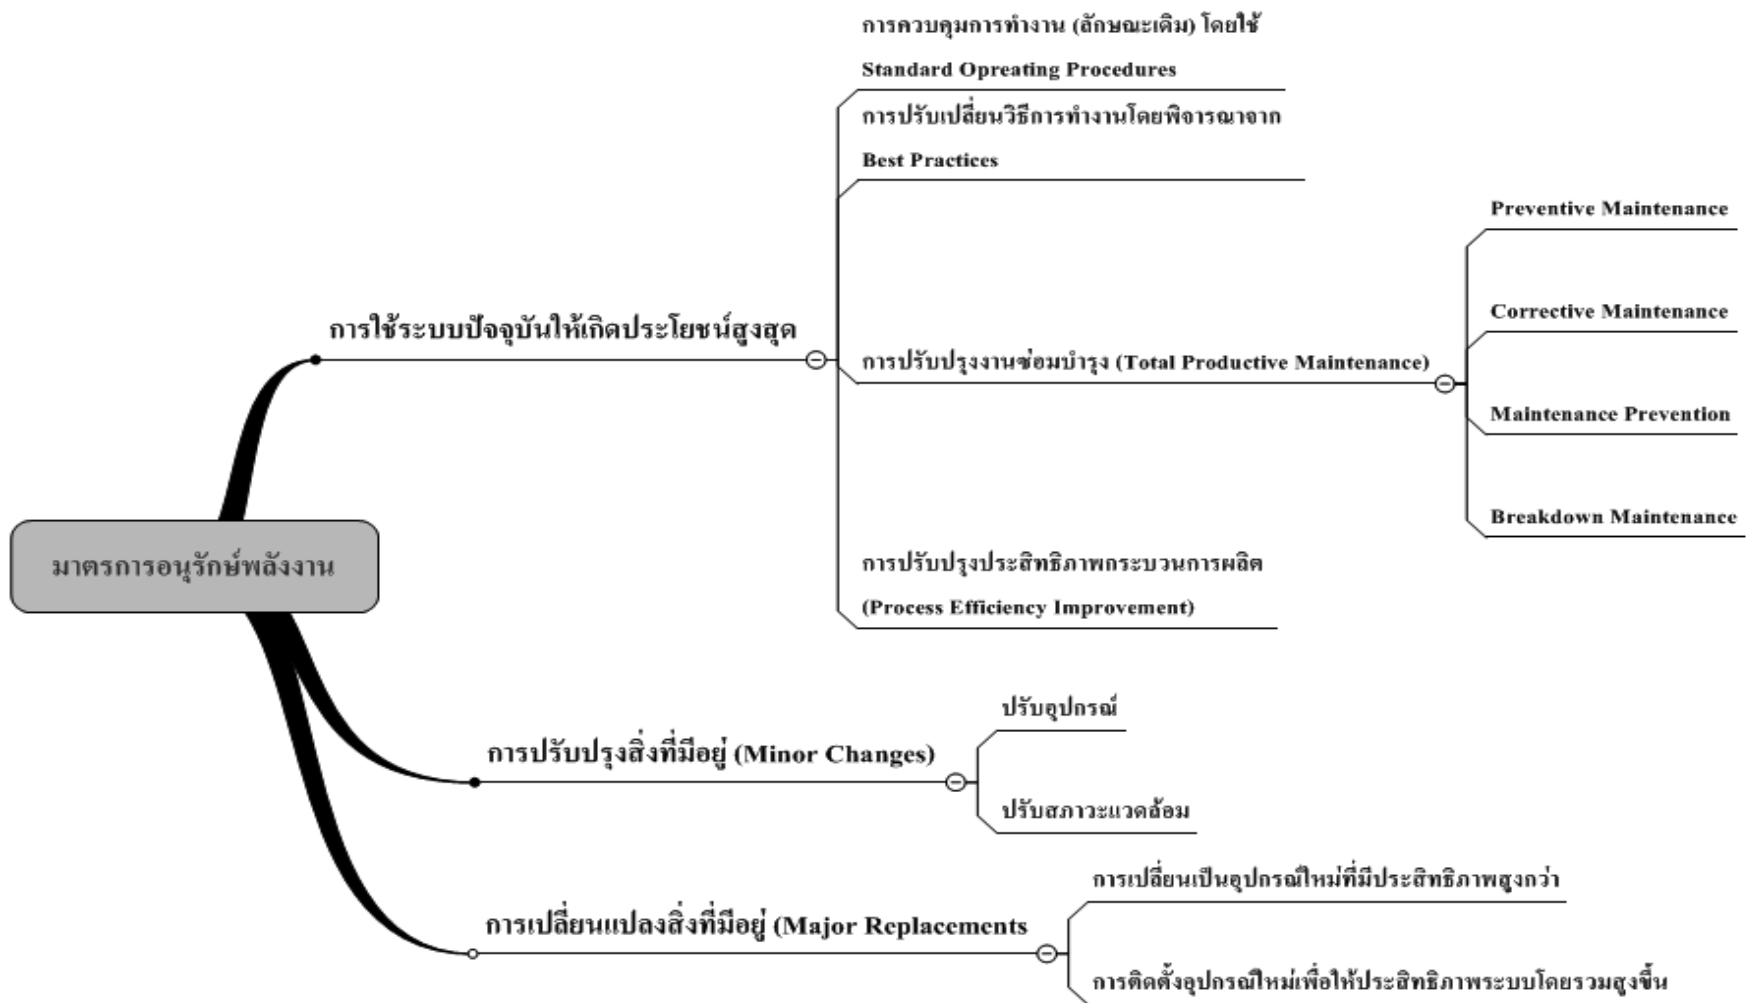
มาตรการอนุรักษ์พลังงาน

การใช้ระบบปัจจุบันให้เกิดประโยชน์สูงสุด

การควบคุมการทำงาน (ลักษณะเดิม) โดยใช้ Standard Opreating Procedures

การปรับเปลี่ยนวิธีการทำงานโดยพิจารณาจาก Best Practices

การปรับปรุงงานซ่อมบำรุง (Total Productive Maintenance)

Preventive Maintenance

Corrective Maintenance

Maintenance Prevention

Breakdown Maintenance

การปรับปรุงประสิทธิภาพกระบวนการผลิต (Process Efficiency Improvement)

การปรับปรุงสิ่งที่มีอยู่ (Minor Changes)

ปรับอุปกรณ์

ปรับสภาวะแวดล้อม

การเปลี่ยนแปลงสิ่งที่มีอยู่ (Major Replacements

การเปลี่ยนเป็นอุปกรณ์ใหม่ที่มีประสิทธิภาพสูงกว่า

การติดตั้งอุปกรณ์ใหม่เพื่อให้ประสิทธิภาพระบบโดยรวมสูงขึ้น